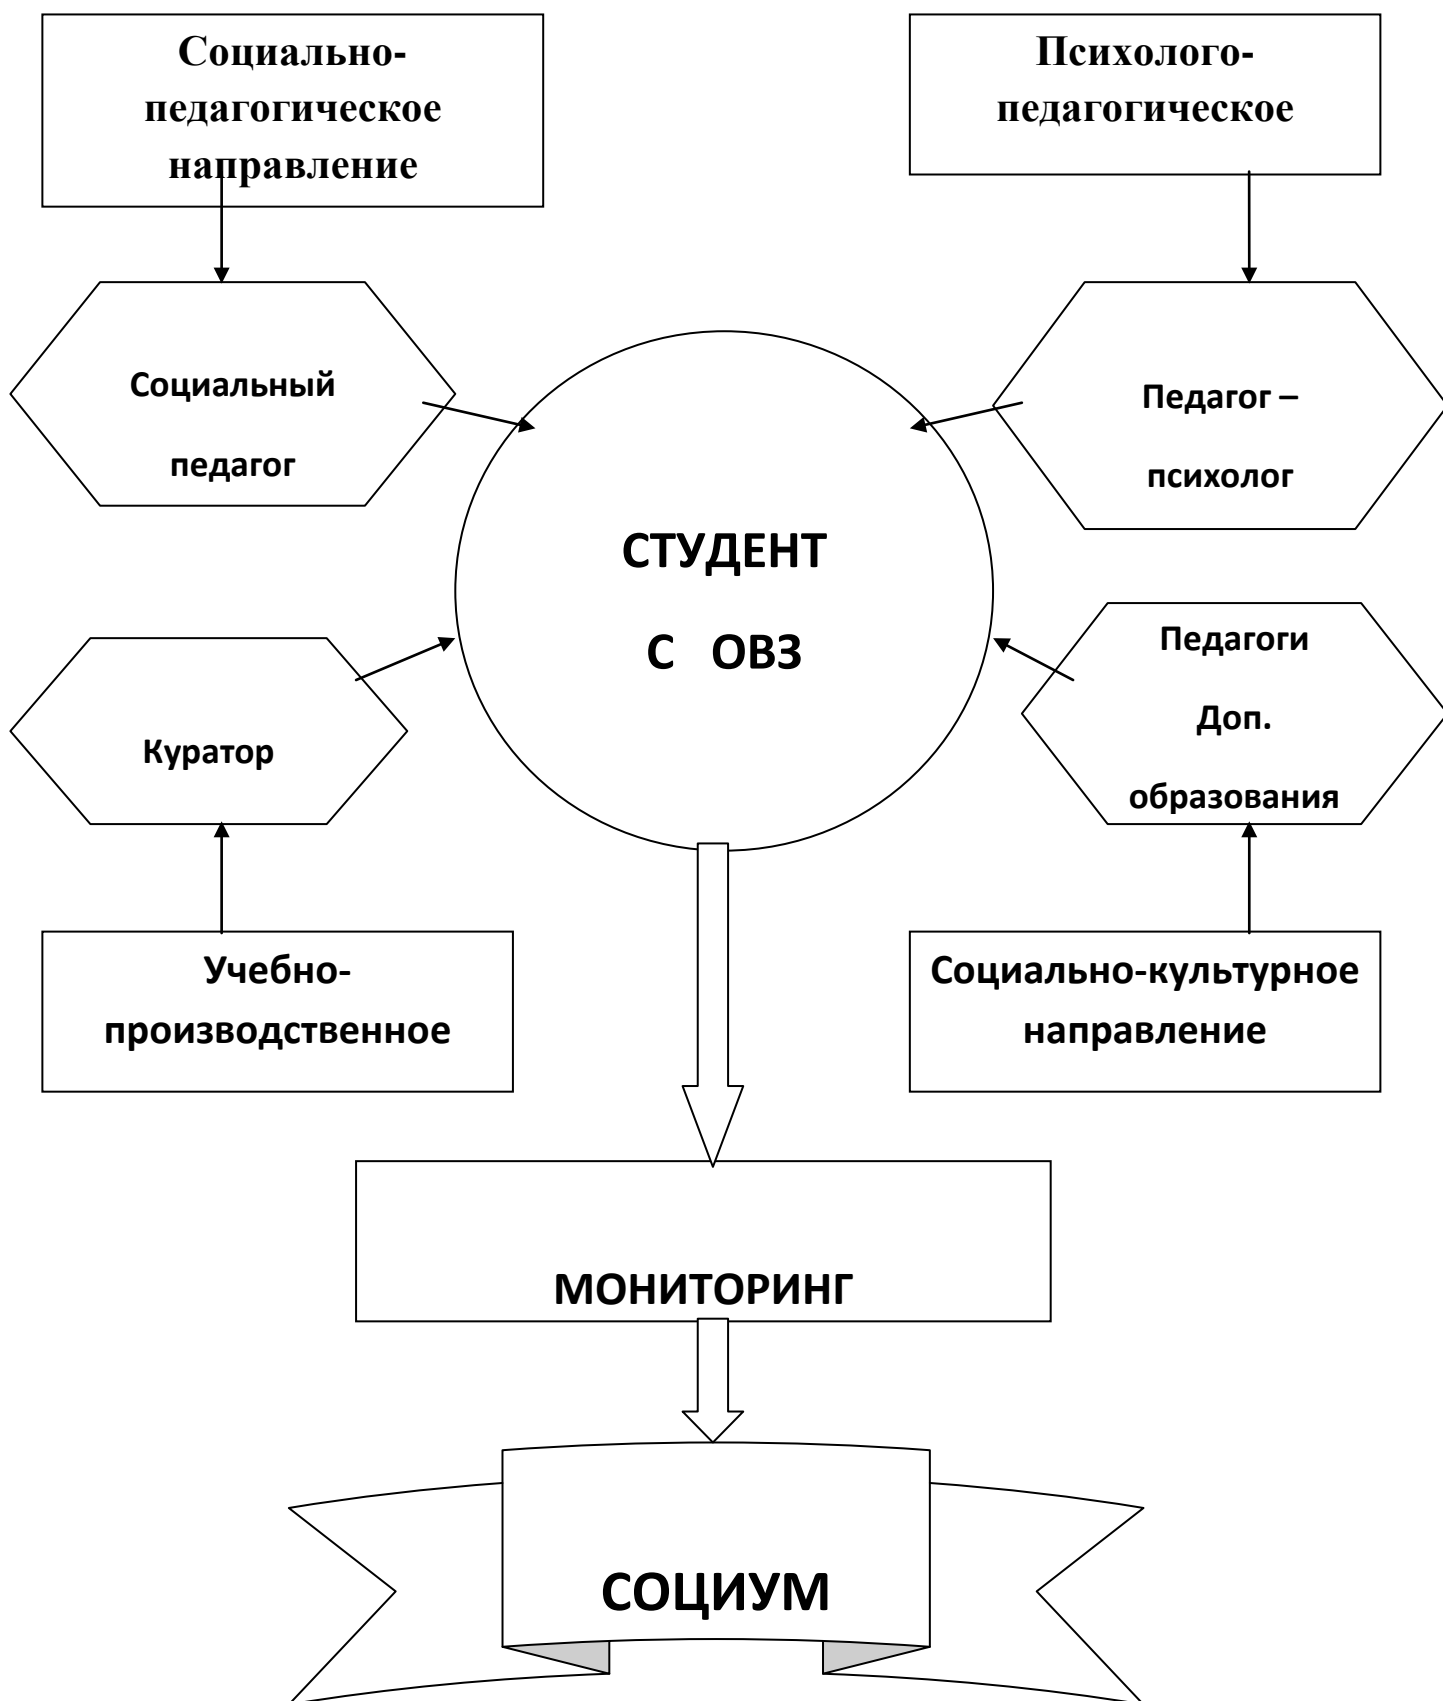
Социально-педагогическое направление

Психолого-педагогическое

Социальный педагог

Педагог – психолог

СТУДЕНТ С ОВЗ

Куратор

Педагоги Доп. образования

Учебно-производственное

Социально-культурное направление

МОНИТОРИНГ

СОЦИУМ